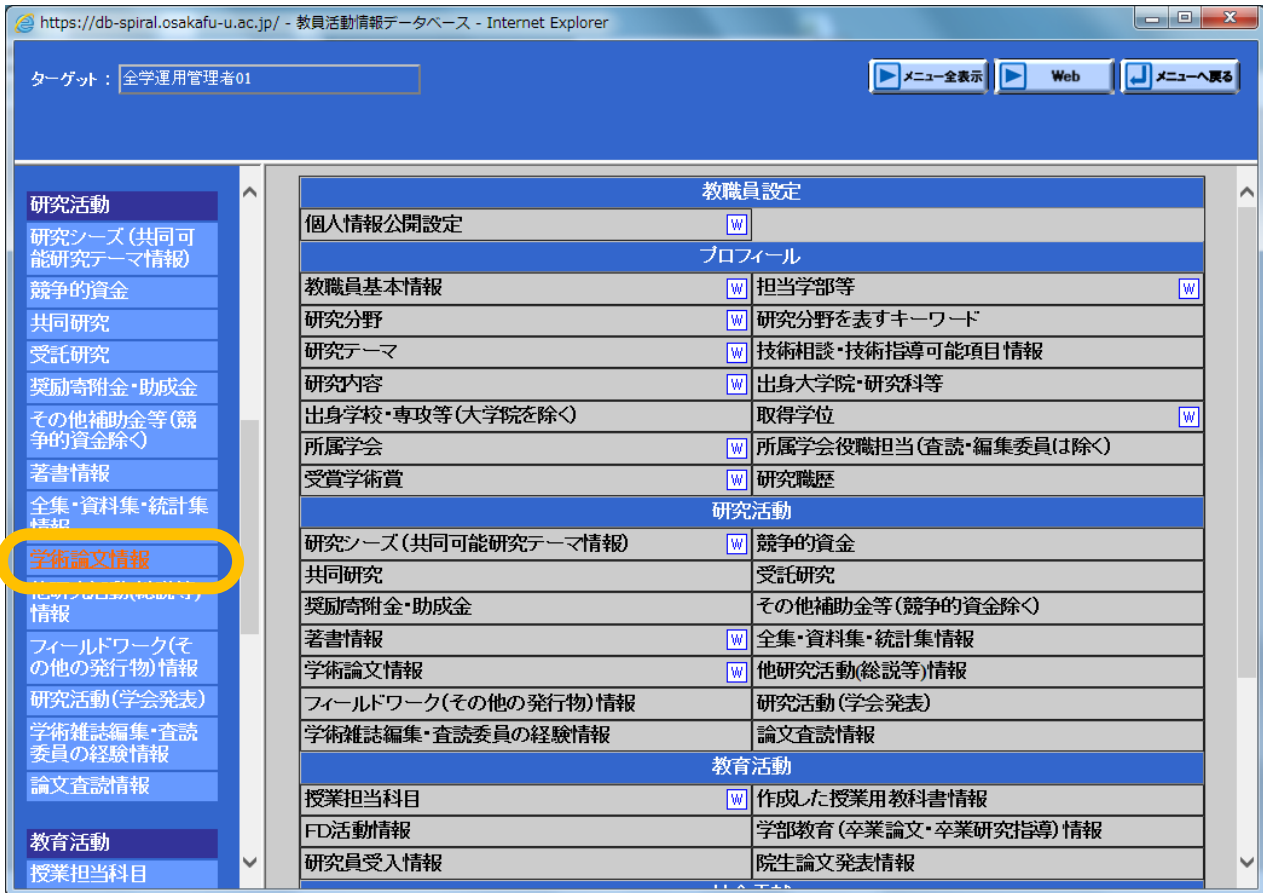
https://db-spiral.osakafu-u.ac.jp/ - 教員活動情報データベース - Internet Explorer

ターゲット： 全学運用管理者01

メニュー全表示 Web メニューへ戻る

研究活動
研究シーズ（共同可能研究テーマ情報）
競争的資金
共同研究
受託研究
奨励寄附金・助成金
その他補助金等（競争的資金除く）
著書情報
全集・資料集・統計集情報
学術論文情報
他研究活動(総説等)情報
フィールドワーク(その他の発行物)情報
研究活動(学会発表)
学術雑誌編集・査読委員の経験情報
論文査読情報

教育活動
授業担当科目

| 教職員設定 | |
|---|---|
| 個人情報公開設定 W | |
| プロフィール | |
| 教職員基本情報 W | 担当学部等 W |
| 研究分野 W | 研究分野を表すキーワード |
| 研究テーマ W | 技術相談・技術指導可能項目情報 |
| 研究内容 W | 出身大学院・研究科等 |
| 出身学校・専攻等（大学院を除く） | 取得学位 W |
| 所属学会 W | 所属学会役職担当（査読・編集委員は除く） |
| 受賞学術賞 W | 研究職歴 |
| 研究活動 | |
| 研究シーズ（共同可能研究テーマ情報） W | 競争的資金 |
| 共同研究 | 受託研究 |
| 奨励寄附金・助成金 | その他補助金等（競争的資金除く） |
| 著書情報 W | 全集・資料集・統計集情報 |
| 学術論文情報 W | 他研究活動(総説等)情報 |
| フィールドワーク（その他の発行物）情報 | 研究活動（学会発表） |
| 学術雑誌編集・査読委員の経験情報 | 論文査読情報 |
| 教育活動 | |
| 授業担当科目 W | 作成した授業用教科書情報 |
| FD活動情報 | 学部教育（卒業論文・卒業研究指導）情報 |
| 研究員受入情報 | 院生論文発表情報 |